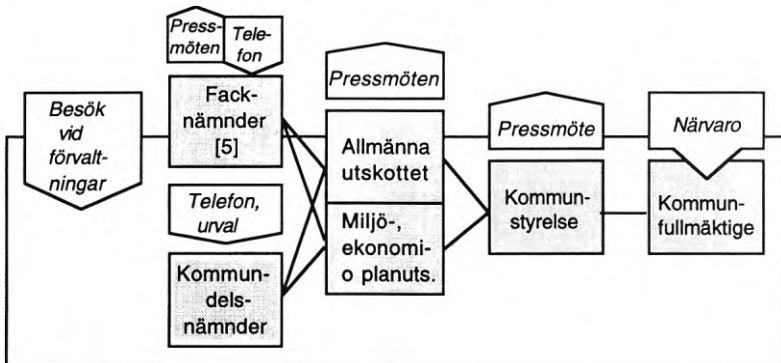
Press-möten

Tele-fon

Besök vid förvalt-ningar

Fack-nämnder [5]

Telefon, urval

Kommun-dels-nämnder

Pressmöten

Allmänna utskottet

Miljö-, ekonomi-o planuts.

Pressmöte

Kommun-styrelse

Närvaro

Kommun-fullmäktige